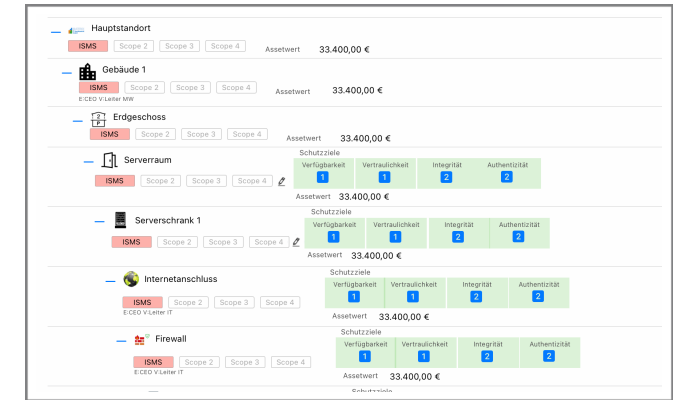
Hauptstandort
ISMS Scope 2 Scope 3 Scope 4
Assetwert 33.400,00 €

Gebäude 1
ISMS Scope 2 Scope 3 Scope 4
E:CEO V:Leiter MW
Assetwert 33.400,00 €

Erdgeschoss
ISMS Scope 2 Scope 3 Scope 4
Assetwert 33.400,00 €

Serverraum
ISMS Scope 2 Scope 3 Scope 4
Schutzziele

| Verfügbarkeit | Vertraulichkeit | Integrität | Authentizität |
|---|---|---|---|
| 1 | 1 | 2 | 2 |

Assetwert 33.400,00 €

Serverschrank 1
ISMS Scope 2 Scope 3 Scope 4
Schutzziele

| Verfügbarkeit | Vertraulichkeit | Integrität | Authentizität |
|---|---|---|---|
| 1 | 1 | 2 | 2 |

Assetwert 33.400,00 €

Internetanschluss
ISMS Scope 2 Scope 3 Scope 4
E:CEO V:Leiter IT
Schutzziele

| Verfügbarkeit | Vertraulichkeit | Integrität | Authentizität |
|---|---|---|---|
| 1 | 1 | 2 | 2 |

Assetwert 33.400,00 €

Firewall
ISMS Scope 2 Scope 3 Scope 4
E:CEO V:Leiter IT
Schutzziele

| Verfügbarkeit | Vertraulichkeit | Integrität | Authentizität |
|---|---|---|---|
| 1 | 1 | 2 | 2 |

Assetwert 33.400,00 €

Schutzziele